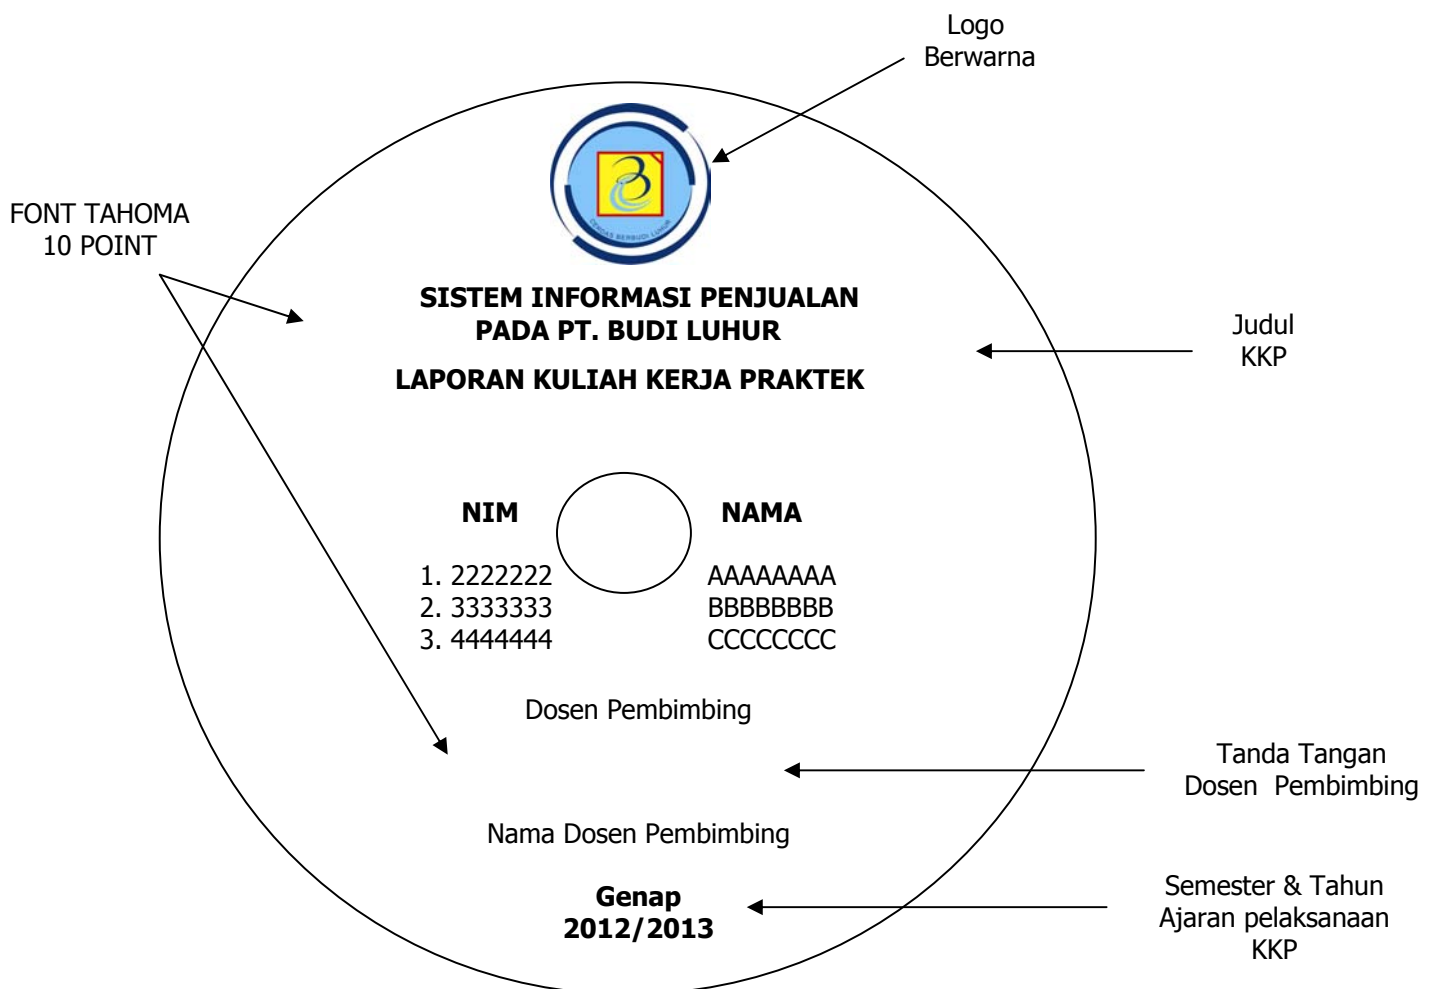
Logo
Berwarna

FONT TAHOMA
10 POINT

CERDAS BERBUDI LUHUR

SISTEM INFORMASI PENJUALAN
PADA PT. BUDI LUHUR

LAPORAN KULIAH KERJA PRAKTEK

Judul
KKP

NIM

NAMA

1. 2222222
2. 3333333
3. 4444444

AAAAAAAA
BBBBBBBB
CCCCCCCC

Dosen Pembimbing

Tanda Tangan
Dosen Pembimbing

Nama Dosen Pembimbing

Genap
2012/2013

Semester & Tahun
Ajaran pelaksanaan
KKP